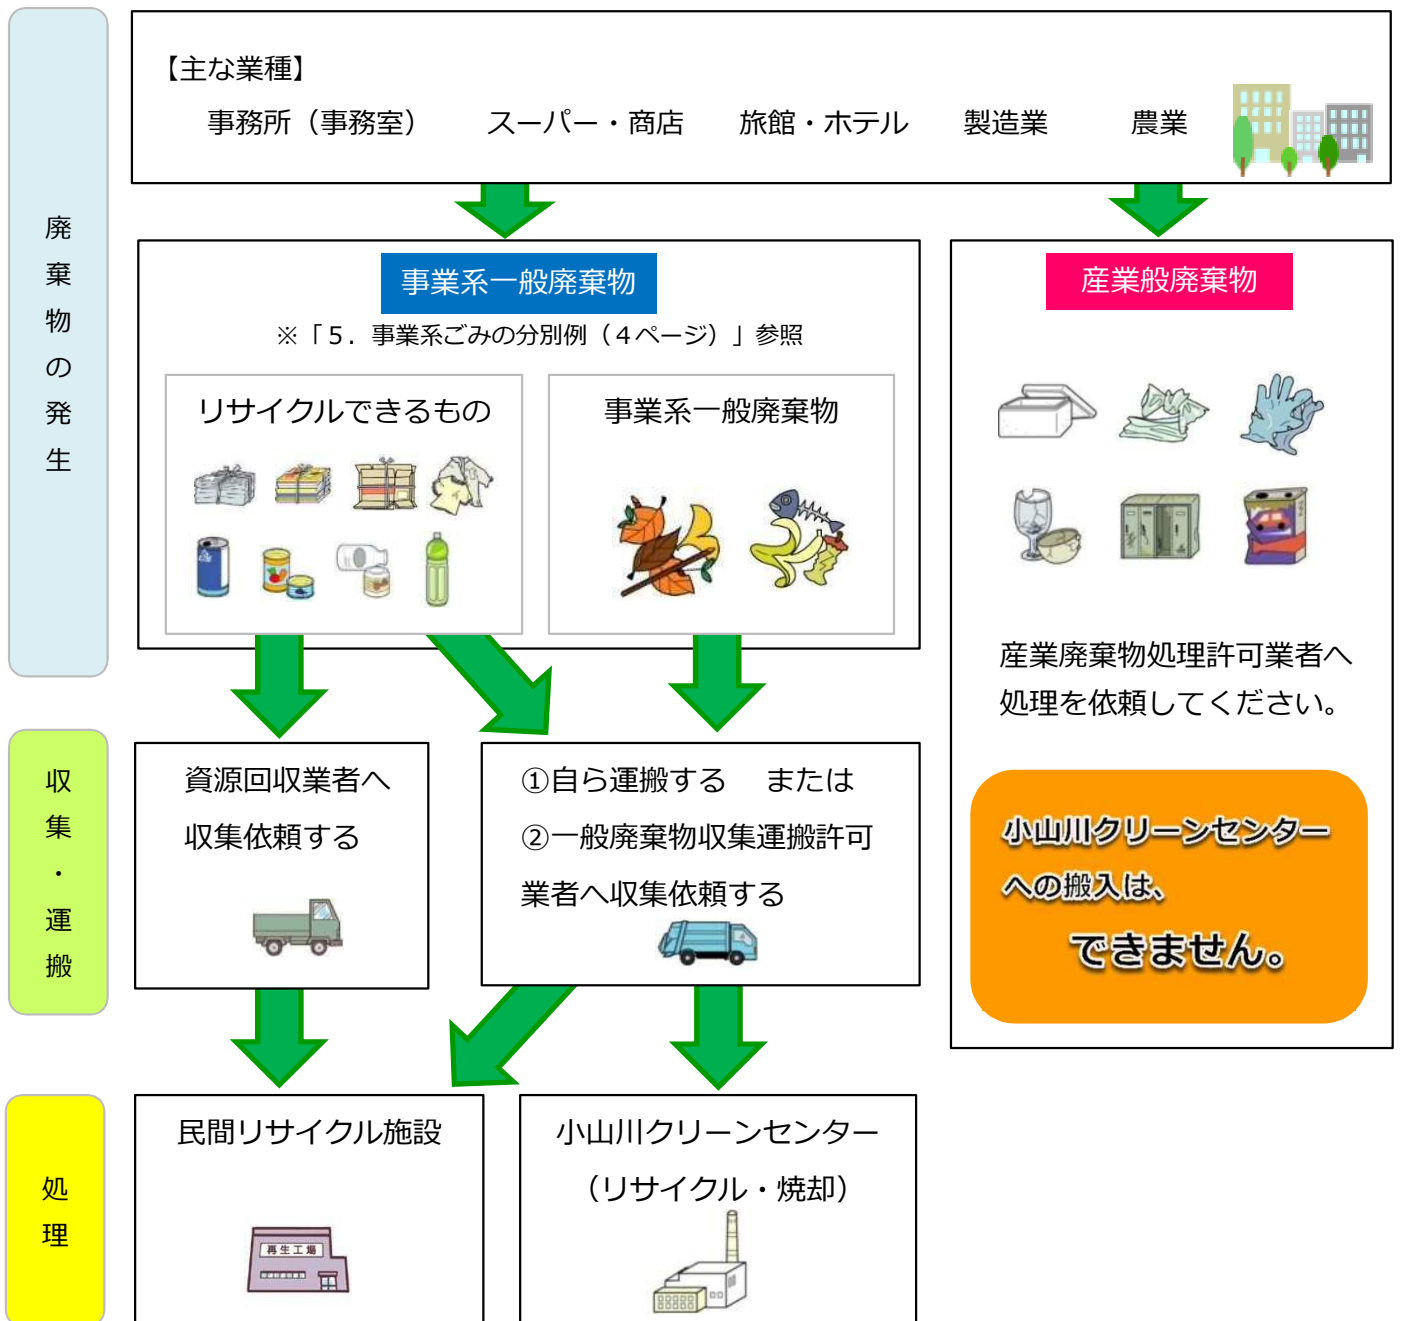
廃棄物の発生

【主な業種】
事務所（事務室）　スーパー・商店　旅館・ホテル　製造業　農業

事業系一般廃棄物
※「5．事業系ごみの分別例（4ページ）」参照

リサイクルできるもの

事業系一般廃棄物

産業般廃棄物

産業廃棄物処理許可業者へ処理を依頼してください。

小山川クリーンセンターへの搬入は、できません。

収集・運搬

資源回収業者へ収集依頼する

①自ら運搬する　または
②一般廃棄物収集運搬許可業者へ収集依頼する

処理

民間リサイクル施設

再生工場

小山川クリーンセンター
（リサイクル・焼却）